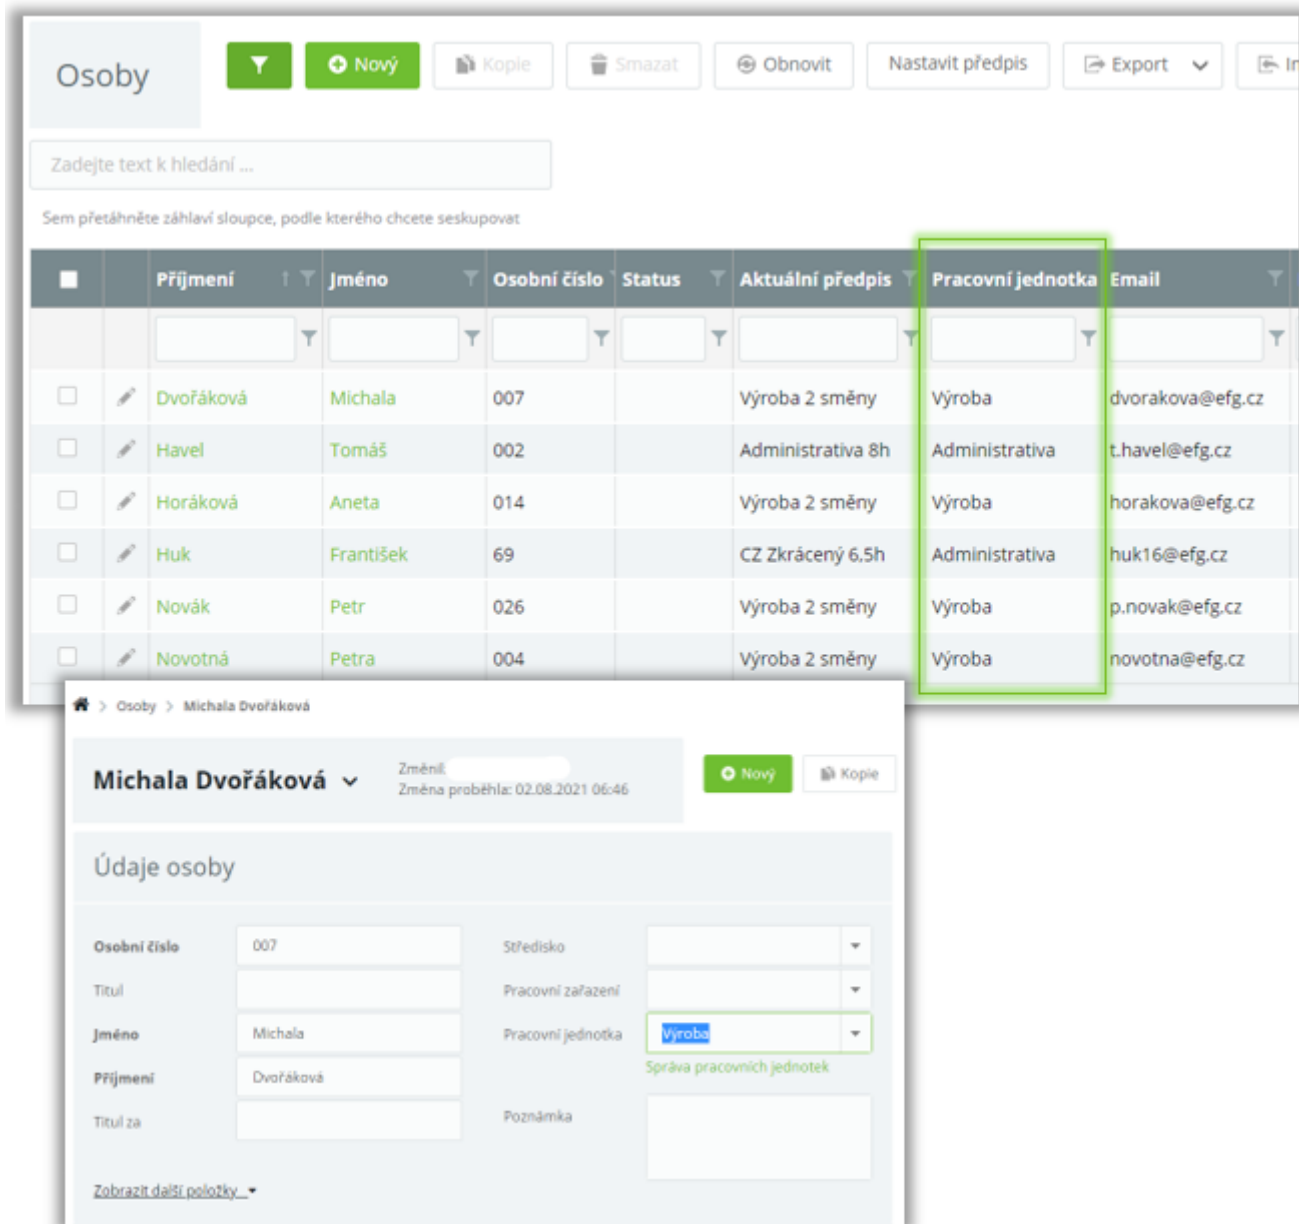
Osoby

Nový Kopie Smazat Obnovit Nastavit předpis Export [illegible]

Zadejte text k hledání ...

Sem přetáhněte záhlaví sloupce, podle kterého chcete seskupovat

| | | Příjmení | Jméno | Osobní číslo | Status | Aktuální předpis | Pracovní jednotka | Email |
|---|---|---|---|---|---|---|---|---|
| | | Dvořáková | Michala | 007 | | Výroba 2 směny | Výroba | dvorakova@efg.cz |
| | | Havel | Tomáš | 002 | | Administrativa 8h | Administrativa | t.havel@efg.cz |
| | | Horáková | Aneta | 014 | | Výroba 2 směny | Výroba | horakova@efg.cz |
| | | Huk | František | 69 | | CZ Zkrácený 6,5h | Administrativa | huk16@efg.cz |
| | | Novák | Petr | 026 | | Výroba 2 směny | Výroba | p.novak@efg.cz |
| | | Novotná | Petra | 004 | | Výroba 2 směny | Výroba | novotna@efg.cz |

Osoby > Michala Dvořáková

Michala Dvořáková

Změnil: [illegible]
Změna proběhla: 02.08.2021 06:46

Nový Kopie

Údaje osoby

Osobní číslo 007
Titul
Jméno Michala
Příjmení Dvořáková
Titul za

Středisko
Pracovní zařazení
Pracovní jednotka Výroba
Správa pracovních jednotek
Poznámka

Zobrazit další položky